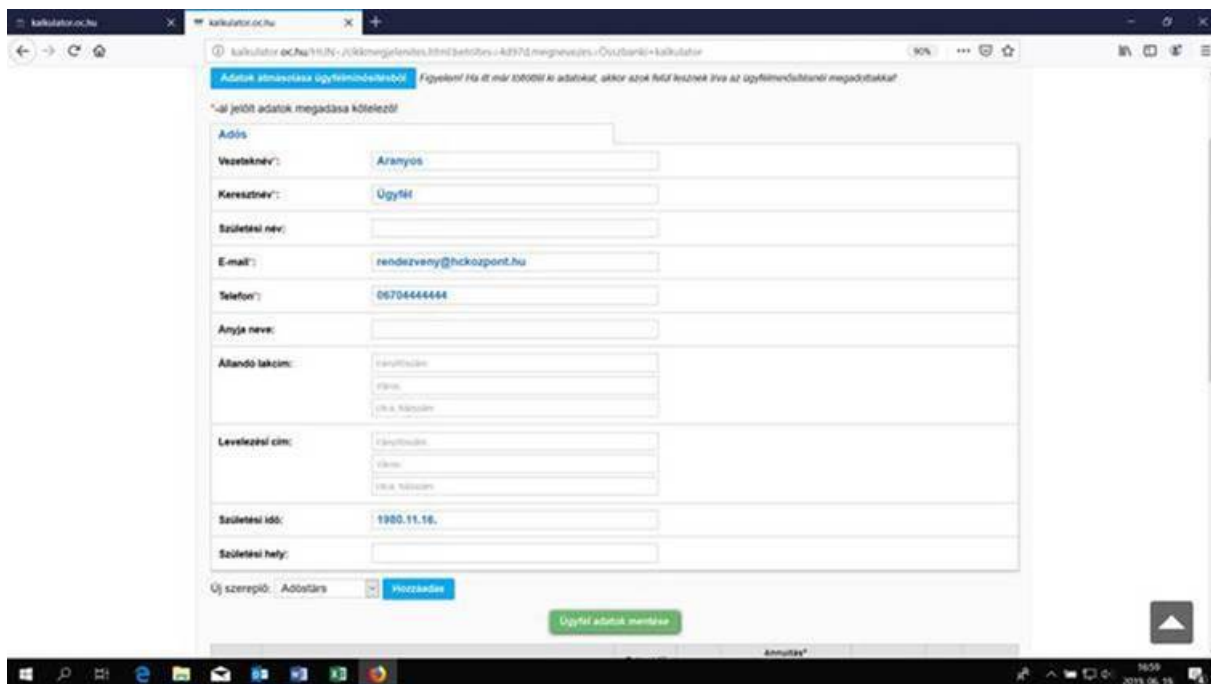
kalkulator.oc.hu
kalkulator.oc.hu
kalkulator.oc.hu/HUN-/cikkmegjelenites.html/betoltes-4d97d.megnevezes-/Összbanki+kalkulator
90%
Adatok átmásolása ügyfélminősítésből
Figyelem! Ha itt már töltöttél ki adatokat, akkor azok felül lesznek írva az ügyfélminősítésnél megadottakkal!
*-al jelölt adatok megadása kötelező!
Adós
Vezetéknév*: Aranyos
Keresztnév*: Ügyfél
Születési név:
E-mail*: rendezveny@hckozpont.hu
Telefon*: 06704444444
Anyja neve:
Állandó lakcím: Irányítószám Város Utca, házszám
Levelezési cím: Irányítószám Város Utca, házszám
Születési idő: 1980.11.16.
Születési hely:
Új szereplő: Adóstárs
Hozzáadás
Ügyfél adatok mentése
Annuitás*
16:59
2019.06.19.